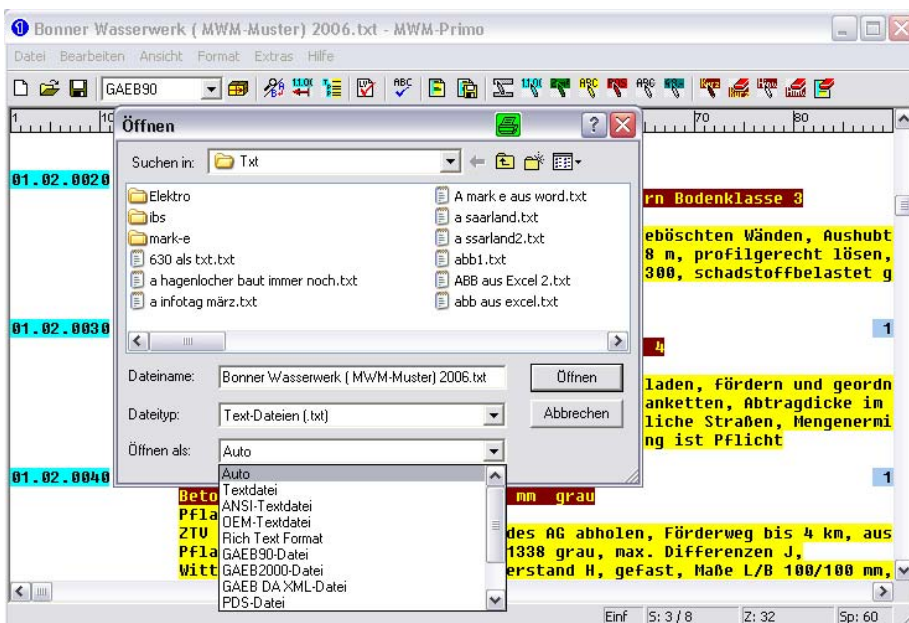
Bonner Wasserwerk ( MWM-Muster) 2006.txt - MWM-Primo

Datei Bearbeiten Ansicht Format Extras Hilfe

GAEB90

Öffnen

Suchen in: Txt

Elektro
ibs
mark-e
630 als txt.txt
a hagenlocher baut immer noch.txt
a infotag märz.txt
A mark e aus word.txt
a saarland.txt
a ssarland2.txt
abb1.txt
ABB aus Excel 2.txt
abb aus excel.txt

Dateiname: Bonner Wasserwerk ( MWM-Muster) 2006.txt
Öffnen

Dateityp: Text-Dateien (.txt)
Abbrechen

Öffnen als: Auto

Auto
Textdatei
ANSI-Textdatei
OEM-Textdatei
Rich Text Format
GAEB90-Datei
GAEB2000-Datei
GAEB DA XML-Datei
PDS-Datei

01.02.0020
rn Bodenklasse 3
eböschten Wänden, Aushubt
8 m, profilgerecht lösen,
300, schadstoffbelastet g

01.02.0030
1
4
laden, fördern und geordn
anketten, Abtragdicke im
liche Straßen, Mengenermi
ng ist Pflicht

01.02.0040
1
Beto mm grau
Pfla
ZTV des AG abholen, Förderweg bis 4 km, aus
Pfla 1338 grau, max. Differenzen J,
Witt erstand H, gefast, Maße L/B 100/100 mm,

Einf S: 3 / 8 Z: 32 Sp: 60